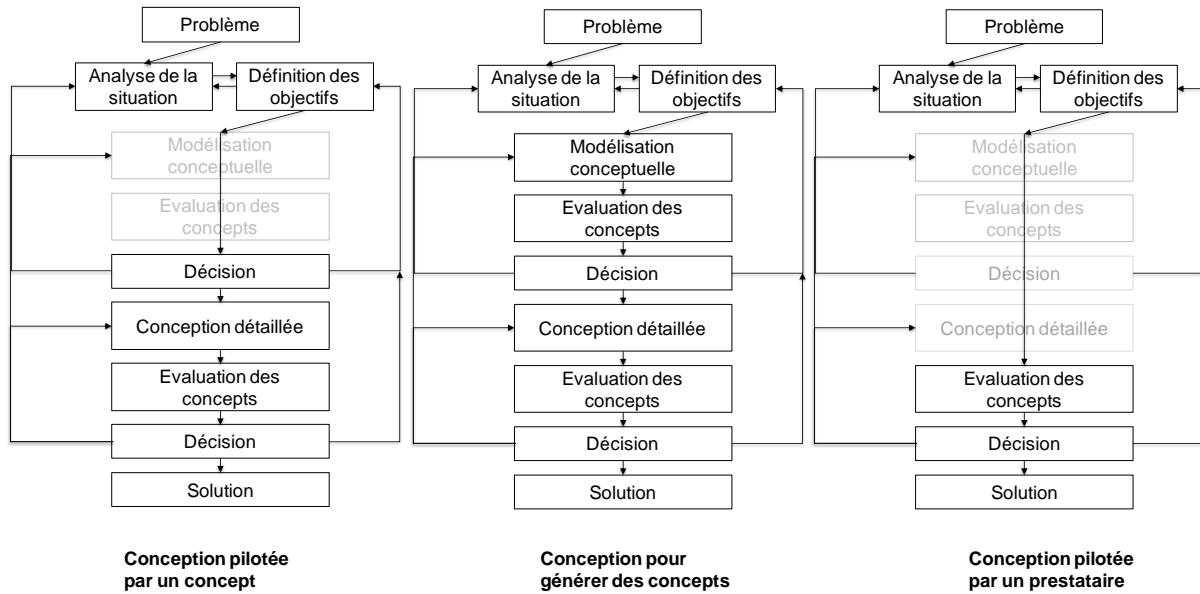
Problème

Analyse de la situation

Définition des objectifs

Modélisation conceptuelle

Evaluation des concepts

Décision

Conception détaillée

Evaluation des concepts

Décision

Solution

**Conception pilotée par un concept**

Problème

Analyse de la situation

Définition des objectifs

Modélisation conceptuelle

Evaluation des concepts

Décision

Conception détaillée

Evaluation des concepts

Décision

Solution

**Conception pour générer des concepts**

Problème

Analyse de la situation

Définition des objectifs

Modélisation conceptuelle

Evaluation des concepts

Décision

Conception détaillée

Evaluation des concepts

Décision

Solution

**Conception pilotée par un prestataire**